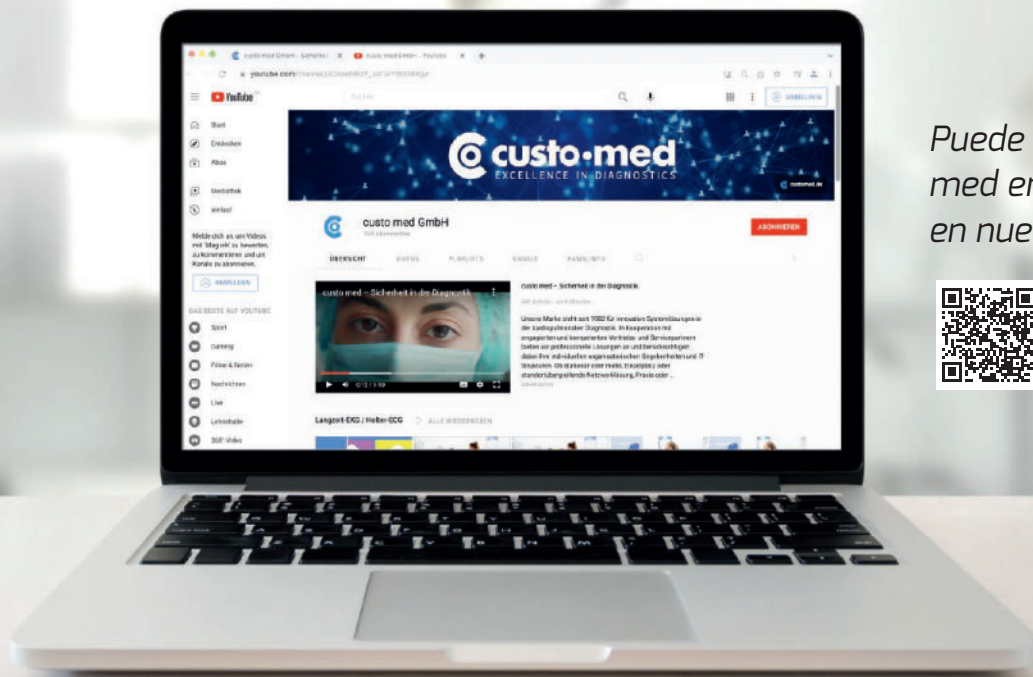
custo med GmbH - Sicherheit | custo med GmbH - YouTube
youtube.com/channel/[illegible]
YouTube
Suchen
ANMELDEN
Start
Entdecken
Abos
Mediathek
Verlauf
Melde dich an, um Videos mit „Mag ich" zu bewerten, zu kommentieren und um Kanäle zu abonnieren.
ANMELDEN
DAS BESTE AUF YOUTUBE
Sport
Gaming
Filme & Serien
Nachrichten
Live
Lernvideos
360°-Video
custo·med
EXCELLENCE IN DIAGNOSTICS
custo med GmbH
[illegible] Abonnenten
ABONNIEREN
ÜBERSICHT
VIDEOS
PLAYLISTS
KANÄLE
KANALINFO
custo med – Sicherheit in der Diagnostik
custo med – Sicherheit in der Diagnostik
Unsere Marke steht seit 1982 für innovative Systemlösungen in der kardiopulmonalen Diagnostik. In Kooperation mit engagierten und kompetenten Vertriebs- und Servicepartnern bieten wir professionelle Lösungen an und berücksichtigen dabei Ihre individuellen organisatorischen Gegebenheiten und IT-Strukturen. Ob stationär oder mobil, Einzelplatz oder standortübergreifende Netzwerklösung, Praxis oder ...
0:12 / 1:59
Langzeit-EKG / Holter-ECG
ALLE WIEDERGEBEN

Puede
med en
en nue